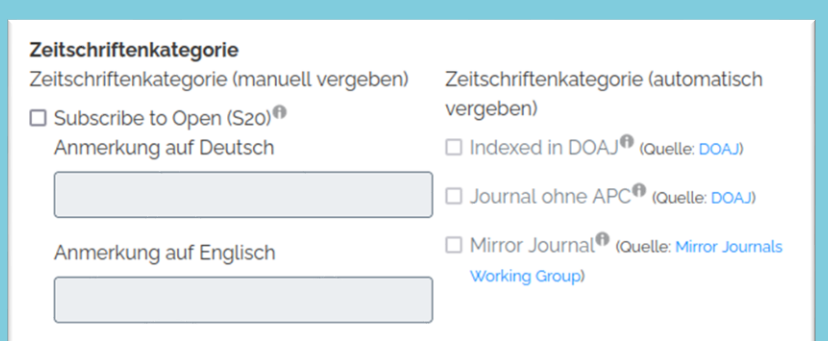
Zeitschriftenkategorie

Zeitschriftenkategorie (manuell vergeben)

☐ Subscribe to Open (S2O)

Anmerkung auf Deutsch

Anmerkung auf Englisch

Zeitschriftenkategorie (automatisch vergeben)

☐ Indexed in DOAJ (Quelle: DOAJ)

☐ Journal ohne APC (Quelle: DOAJ)

☐ Mirror Journal (Quelle: Mirror Journals Working Group)